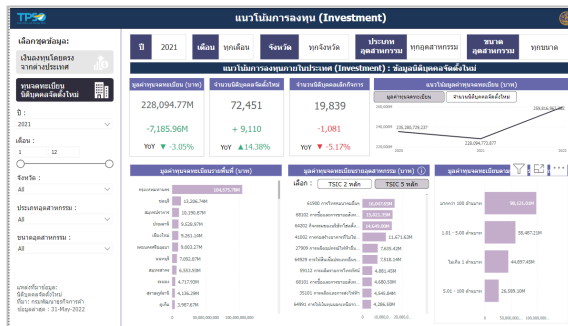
TPSO

แนวโน้มการลงทุน (Investment)

เลือกชุดข้อมูล:

เงินลงทุนโดยตรงจากต่างประเทศ

ทุนจดทะเบียนนิติบุคคลจัดตั้งใหม่

ปี :

2021

เดือน :

1 12

จังหวัด

All

ประเภทอุตสาหกรรม :

All

ขนาดอุตสาหกรรม :

All

แหล่งที่มาข้อมูล: นิติบุคคลตั้งใหม่ ที่มา : กรมพัฒนาธุรกิจการค้า ข้อมูลล่าสุด : 31-May-2022

| ปี | 2021 | เดือน | ทุกเดือน | จังหวัด | ทุกจังหวัด | ประเภทอุตสาหกรรม | ทุกอุตสาหกรรม | ขนาดอุตสาหกรรม | ทุกขนาด |
|---|---|---|---|---|---|---|---|---|---|

แนวโน้มการลงทุนภายในประเทศ (Investment) : ข้อมูลนิติบุคคลจัดตั้งใหม่

มูลค่าทุนจดทะเบียน (บาท)
228,094.77M
-7,185.96M
YoY ▼ -3.05%

จำนวนนิติบุคคลจัดตั้งใหม่
72,451
+ 9,110
YoY ▲ 14.38%

จำนวนนิติบุคคลเลิกกิจการ
19,839
-1,081
YoY ▼ -5.17%

แนวโน้มมูลค่าทุนจดทะเบียน (บาท)

มูลค่าทุนจดทะเบียน

จำนวนนิติบุคคลจัดตั้งใหม่

235,280,726,237

228,094,773,677

288,806,865,861

2018 2020

มูลค่าทุนจดทะเบียนรายพื้นที่ (บาท)

กรุงเทพมหานคร 104,575.78M
ชลบุรี 13,266.74M
สมุทรปราการ 10,190.87M
นนทบุรี 9,626.67M
เชียงใหม่ 9,001.14M
พระนครศรีอยุธยา 8,603.27M
ภูเก็ต 7,092.87M
สมุทรสาคร 6,063.60M
ระยอง 4,717.50M
สุราษฎร์ธานี 4,156.28M
ปทุมธานี 3,987.67M

0 50,000,000,000 100,000,000,000

มูลค่าทุนจดทะเบียนรายอุตสาหกรรม (บาท)

เลือก : TSIC 2 หลัก TSIC 5 หลัก

61000 การโทรคมนาคมประเภทมีสาย 16,047.63M
68102 การซื้อและการขายอสังหาริ... 15,821.30M
64202 กิจกรรมของบริษัทโฮลดิ้ง 14,445.00M
41002 การก่อสร้างอาคารที่ไม่ใช่... 11,673.62M
27909 การผลิตอุปกรณ์ไฟฟ้าอื่น... 7,635.43M
64929 การให้สินเชื่ออื่นๆ 7,618.14M
55101 โรงแรมและรีสอร์ท 4,881.45M
68101 การซื้อและการขายอสังหาริ... 4,810.68M
41001 การก่อสร้างอาคารที่พักอาศัย 4,489.04M
64991 การถือครองหลักทรัพย์... 3,813.61M

0 20,000,000,000

มูลค่าทุนจดทะเบียนรายขนาด

มากกว่า 100 ล้านบาท 98,123.09M
1.01 - 5.00 ล้านบาท 58,467.22M
ไม่เกิน 1 ล้านบาท 44,897.40M
5.01 - 100 ล้านบาท 26,589.10M

0 50,000,000,000